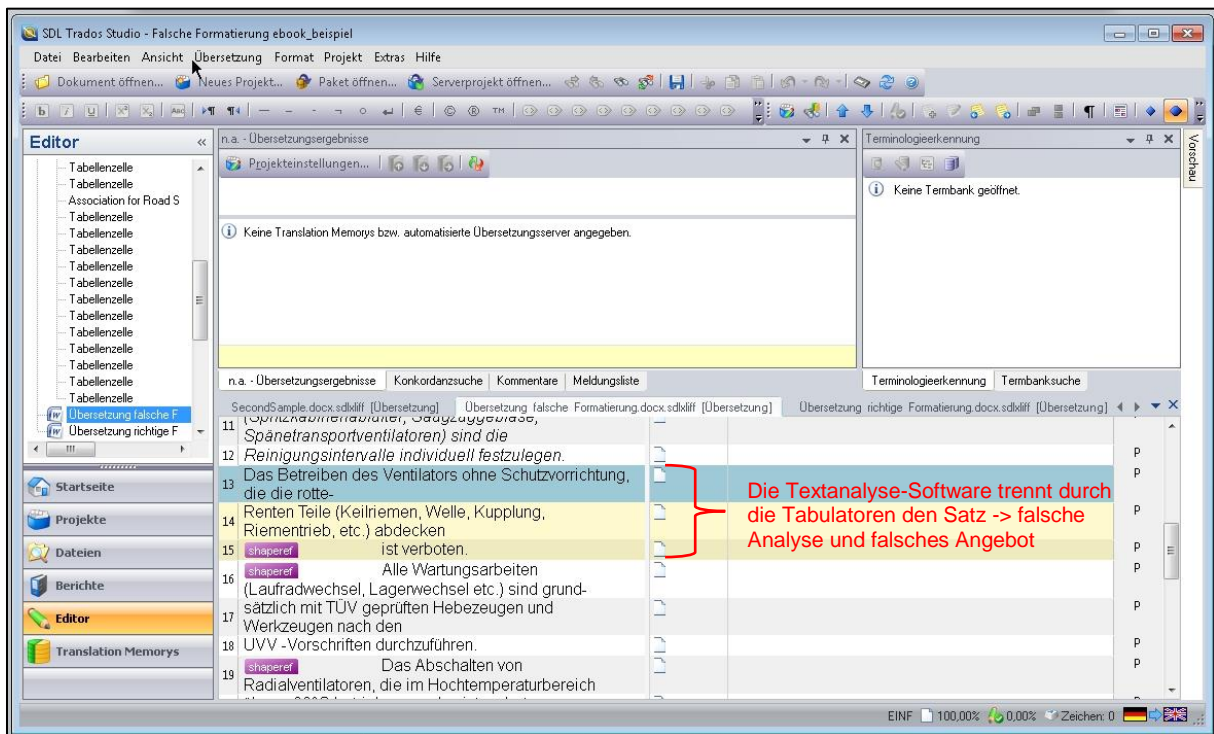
SDL Trados Studio - Falsche Formatierung ebook_beispiel

Datei Bearbeiten Ansicht Übersetzung Format Projekt Extras Hilfe

Dokument öffnen... Neues Projekt... Paket öffnen... Serverprojekt öffnen...

Editor

Tabellenzelle
Tabellenzelle
Association for Road S
Tabellenzelle
Tabellenzelle
Tabellenzelle
Tabellenzelle
Tabellenzelle
Tabellenzelle
Tabellenzelle
Tabellenzelle
Tabellenzelle
Tabellenzelle
Tabellenzelle
Tabellenzelle
Übersetzung falsche F
Übersetzung richtige F

Startseite
Projekte
Dateien
Berichte
Editor
Translation Memorys

n.a. - Übersetzungsergebnisse
Projekteinstellungen...
Keine Translation Memorys bzw. automatisierte Übersetzungsserver angegeben.

n.a. - Übersetzungsergebnisse | Konkordanzsuche | Kommentare | Meldungsliste

Terminologieerkennung
Keine Termbank geöffnet.
Terminologieerkennung | Termbanksuche

Vorschau

SecondSample.docx.sdlxliff [Übersetzung] | Übersetzung falsche Formatierung.docx.sdlxliff [Übersetzung] | Übersetzung richtige Formatierung.docx.sdlxliff [Übersetzung]

11 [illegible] Spänetransportventilatoren) sind die
12 Reinigungsintervalle individuell festzulegen. P
13 Das Betreiben des Ventilators ohne Schutzvorrichtung, die die rotte- P
14 Renten Teile (Keilriemen, Welle, Kupplung, Riementrieb, etc.) abdecken P
15 shaperef ist verboten. P
16 shaperef Alle Wartungsarbeiten (Laufradwechsel, Lagerwechsel etc.) sind grund- P
17 sätzlich mit TÜV geprüften Hebezeugen und Werkzeugen nach den P
18 UVV -Vorschriften durchzuführen. P
19 shaperef Das Abschalten von Radialventilatoren, die im Hochtemperaturbereich P

Die Textanalyse-Software trennt durch die Tabulatoren den Satz -> falsche Analyse und falsches Angebot

EINF 100,00% 0,00% Zeichen: 0